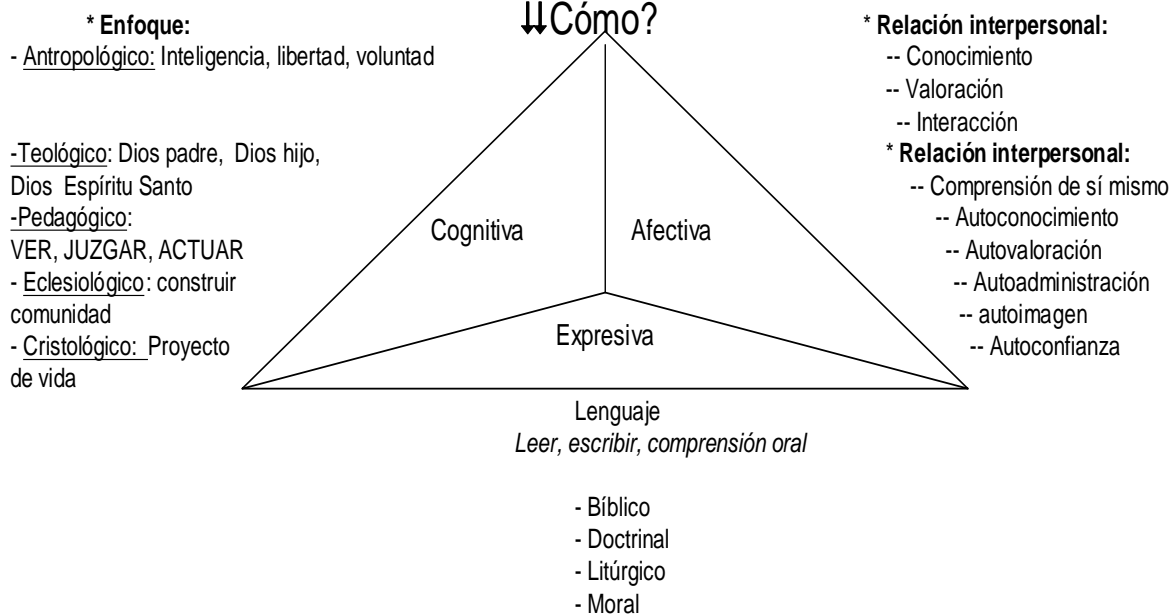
⇊Cómo?

* Enfoque:
- Antropológico: Inteligencia, libertad, voluntad

-Teológico: Dios padre, Dios hijo, Dios Espíritu Santo
-Pedagógico: VER, JUZGAR, ACTUAR
- Eclesiológico: construir comunidad
- Cristológico: Proyecto de vida

* Relación interpersonal:
-- Conocimiento
-- Valoración
-- Interacción
* Relación interpersonal:
-- Comprensión de sí mismo
-- Autoconocimiento
-- Autovaloración
-- Autoadministración
-- autoimagen
-- Autoconfianza

Cognitiva

Afectiva

Expresiva

Lenguaje
*Leer, escribir, comprensión oral*

- Bíblico
- Doctrinal
- Litúrgico
- Moral